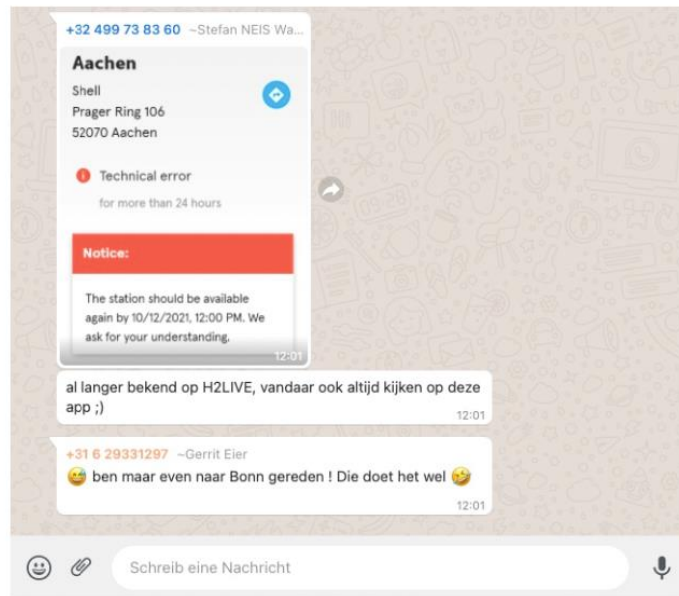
+32 499 73 83 60 ~Stefan NEIS Wa...

Aachen

Shell
Prager Ring 106
52070 Aachen

Technical error
for more than 24 hours

Notice:

The station should be available again by 10/12/2021, 12:00 PM. We ask for your understanding.

12:01

al langer bekend op H2LIVE, vandaar ook altijd kijken op deze app ;)

12:01

+31 6 29331297 ~Gerrit Eier
😅 ben maar even naar Bonn gereden ! Die doet het wel 🤣

12:01

Schreib eine Nachricht